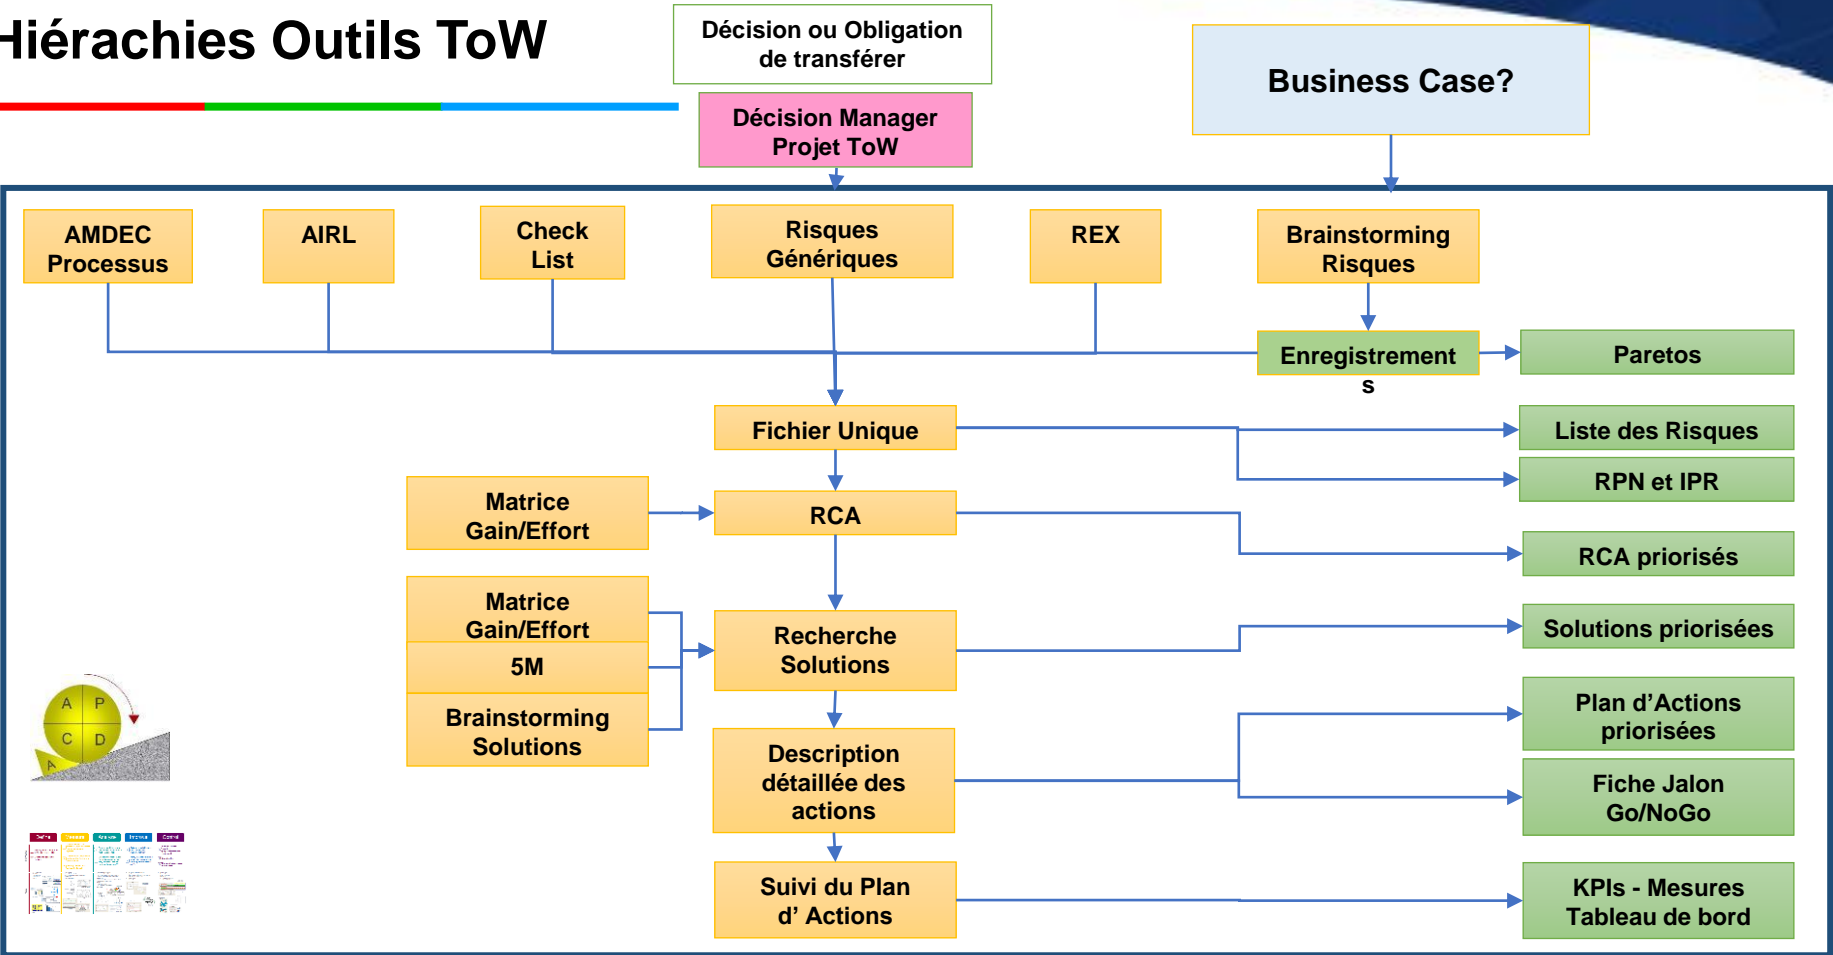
Hiérachies Outils ToW

Décision ou Obligation de transférer

Décision Manager Projet ToW

Business Case?

AMDEC Processus

AIRL

Check List

Risques Génériques

REX

Brainstorming Risques

Enregistrements

Paretos

Fichier Unique

Liste des Risques

RPN et IPR

Matrice Gain/Effort

RCA

RCA priorisés

Matrice Gain/Effort

5M

Brainstorming Solutions

Recherche Solutions

Solutions priorisées

A P C D

Description détaillée des actions

Plan d'Actions priorisées

Fiche Jalon Go/NoGo

Suivi du Plan d' Actions

KPIs - Mesures Tableau de bord